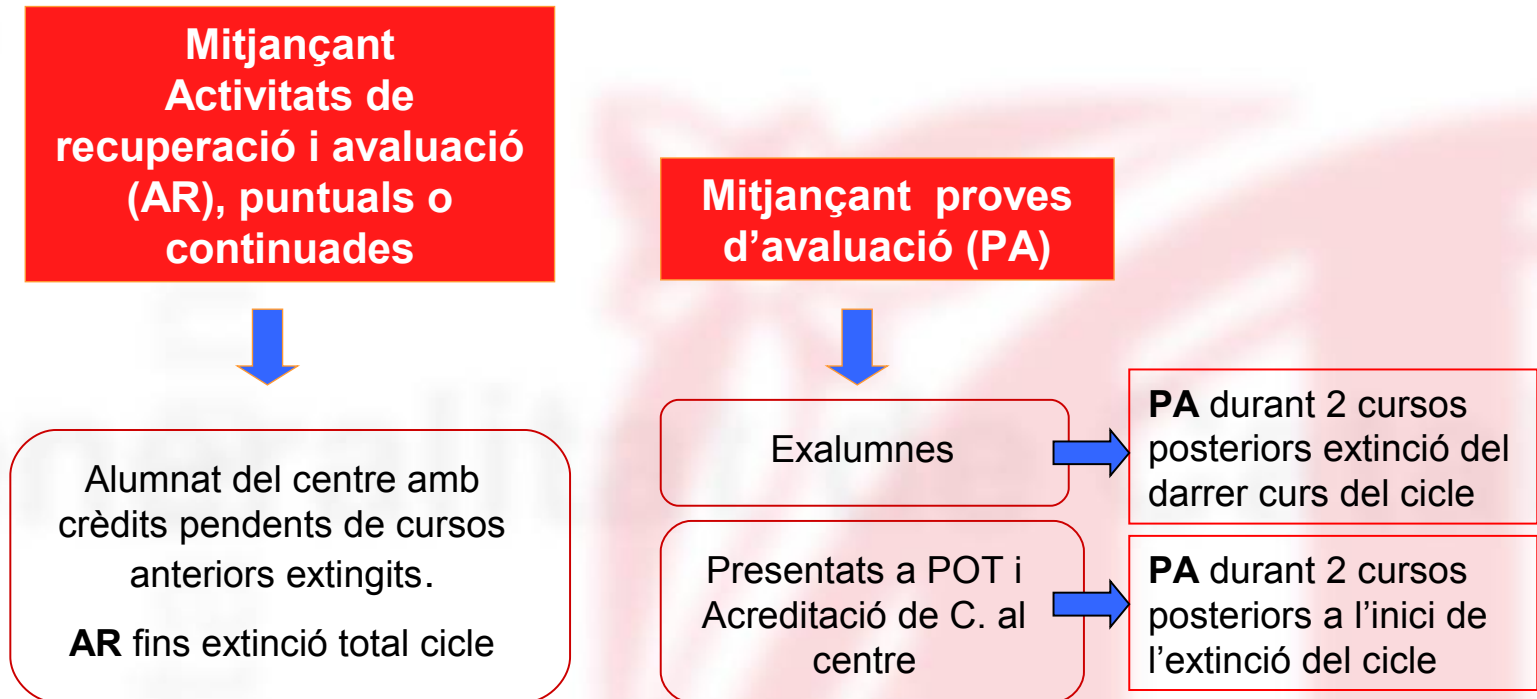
Mitjançant Activitats de recuperació i avaluació (AR), puntuals o continuades

Alumnat del centre amb crèdits pendents de cursos anteriors extingits.

AR fins extinció total cicle

Mitjançant proves d'avaluació (PA)

Exalumnes

PA durant 2 cursos posteriors extinció del darrer curs del cicle

Presentats a POT i Acreditació de C. al centre

PA durant 2 cursos posteriors a l'inici de l'extinció del cicle